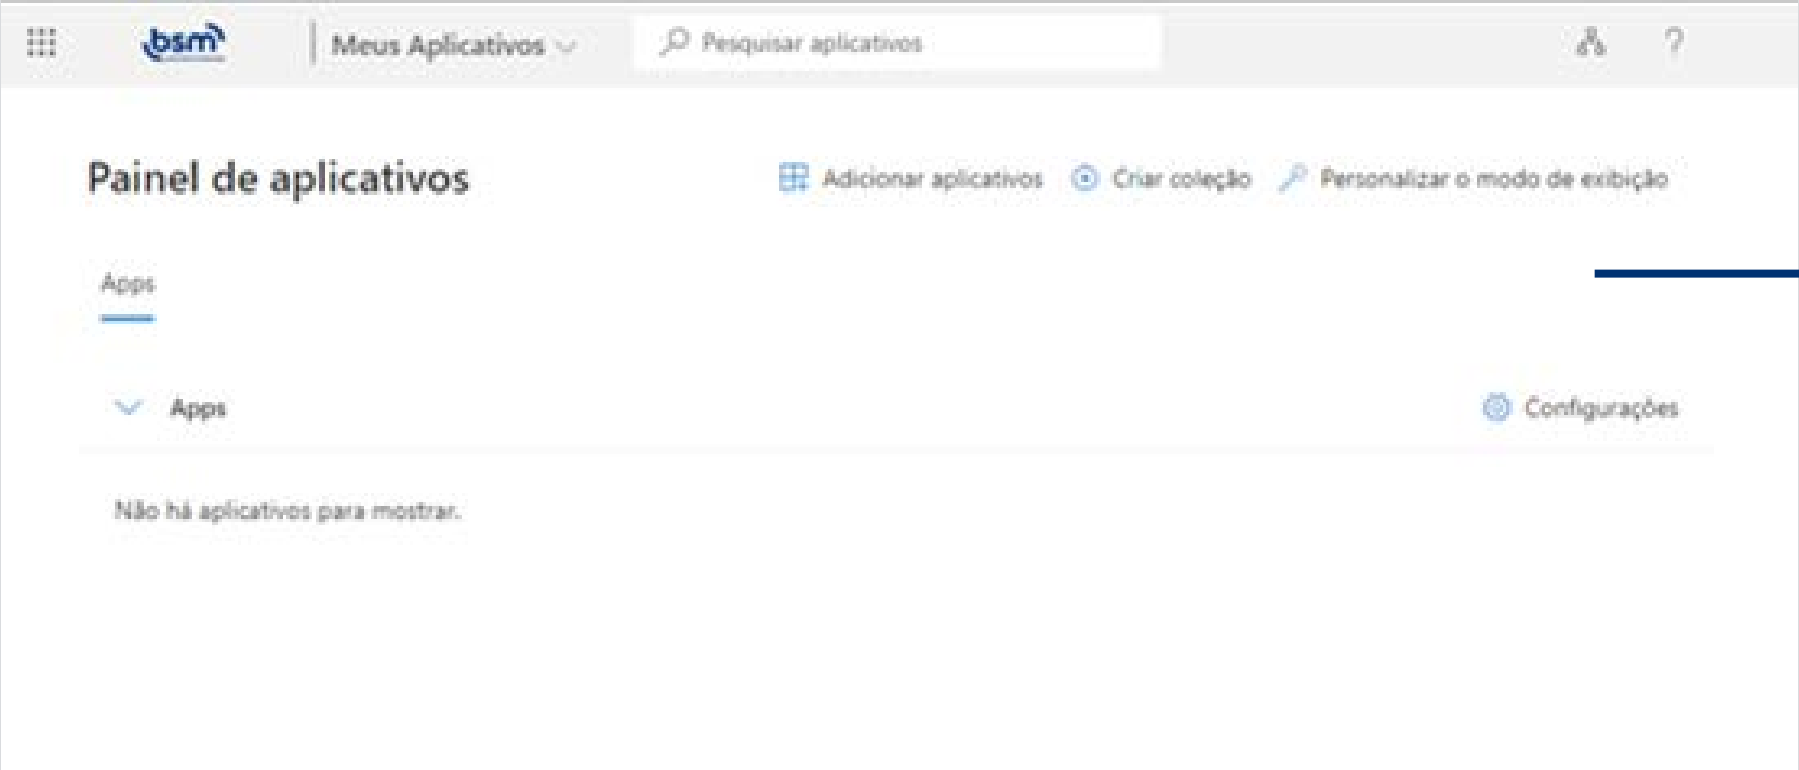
bsm

Meus Aplicativos

Pesquisar aplicativos

?

Painel de aplicativos

Adicionar aplicativos

Criar coleção

Personalizar o modo de exibição

Apps

Apps

Configurações

Não há aplicativos para mostrar.